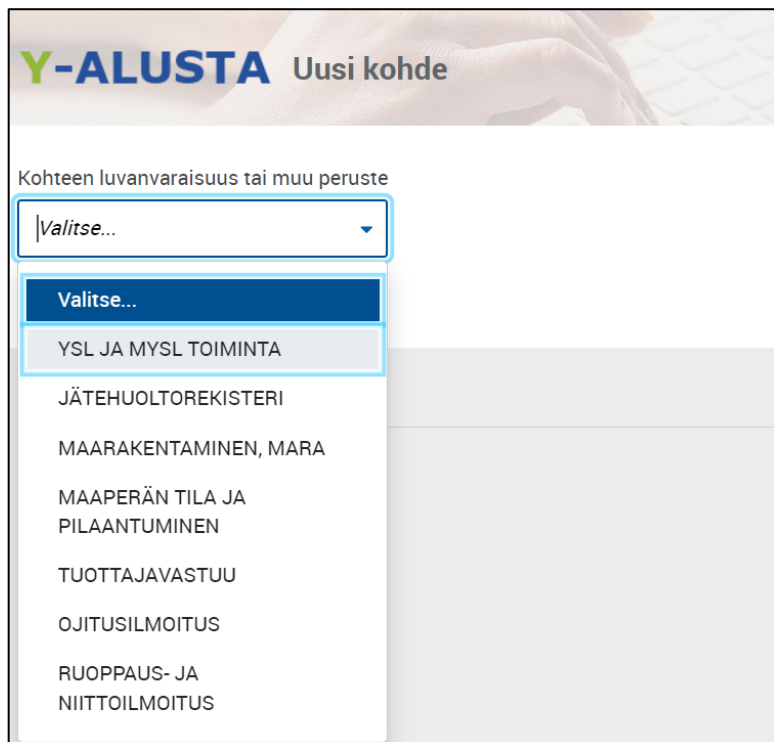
Y-ALUSTA Uusi kohde

Kohteen luvanvaraisuus tai muu peruste

Valitse...

Valitse...

YSL JA MYSL TOIMINTA

JÄTEHUOLTOREKISTERI

MAARAKENTAMINEN, MARA

MAAPERÄN TILA JA PILAANTUMINEN

TUOTTAJAVASTUU

OJITUSILMOITUS

RUOPPAUS- JA NIITTOILMOITUS